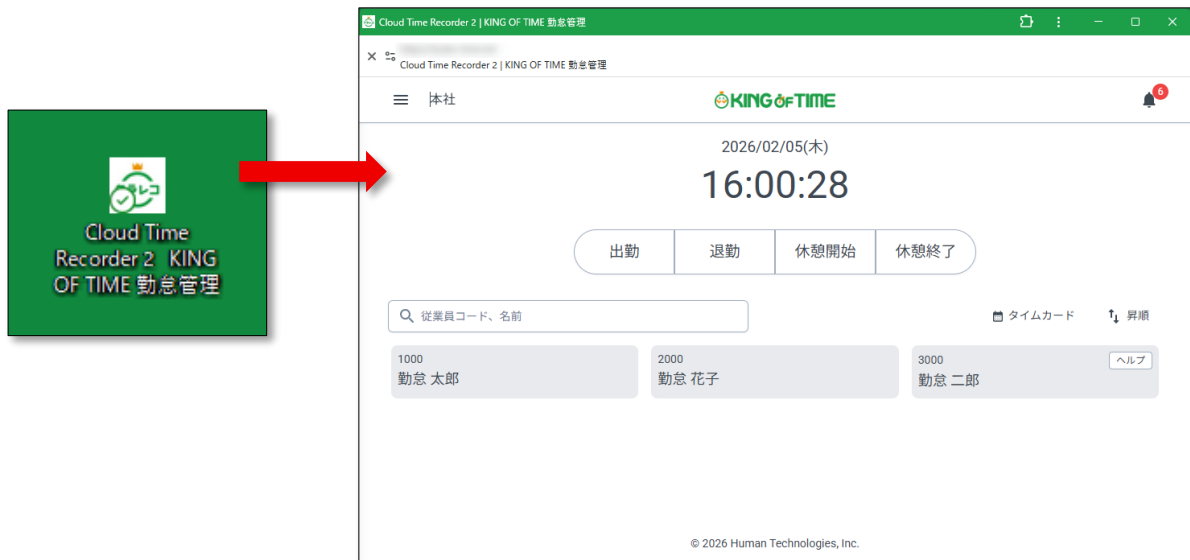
Cloud Time Recorder 2 KING OF TIME 勤怠管理

Cloud Time Recorder 2 | KING OF TIME 勤怠管理

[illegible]
Cloud Time Recorder 2 | KING OF TIME 勤怠管理

本社

KING OF TIME

6

2026/02/05(木)

16:00:28

出勤 | 退勤 | 休憩開始 | 休憩終了

従業員コード、名前

タイムカード

昇順

1000
勤怠 太郎

2000
勤怠 花子

3000
ヘルプ
勤怠 二郎

© 2026 Human Technologies, Inc.